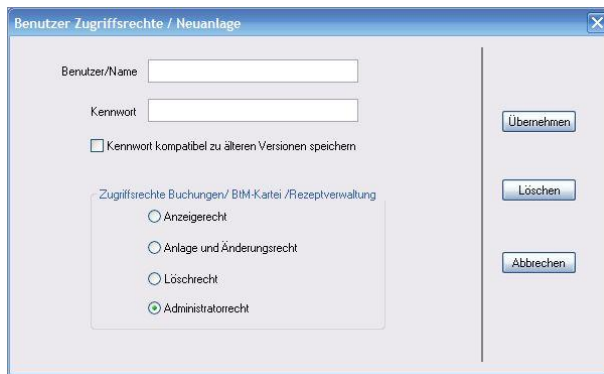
Benutzer Zugriffsrechte / Neuanlage

Benutzer/Name

Kennwort

Kennwort kompatibel zu älteren Versionen speichern

Zugriffsrechte Buchungen/ BtM-Kartei /Rezeptverwaltung

Anzeigerecht

Anlage und Änderungsrecht

Löschrecht

Administratorrecht

Übernehmen

Löschen

Abbrechen